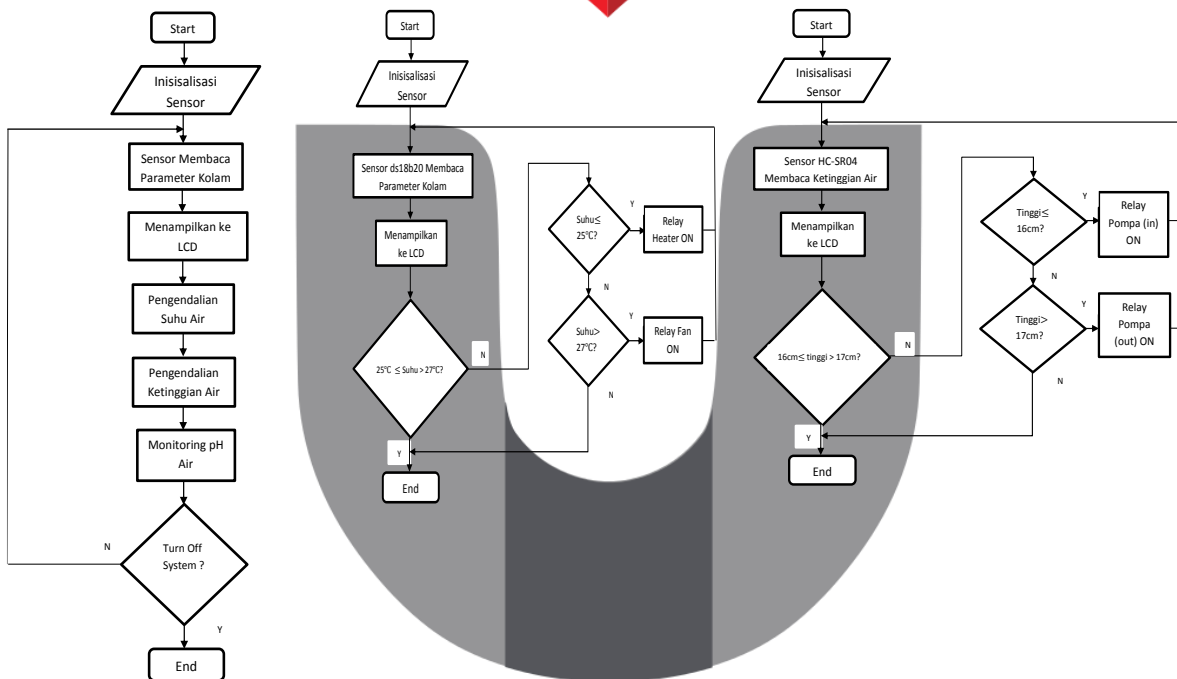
Start

Inisisalisasi Sensor

Sensor Membaca Parameter Kolam

Menampilkan ke LCD

Pengendalian Suhu Air

Pengendalian Ketinggian Air

Monitoring pH Air

Turn Off System ?

N

Y

End

Start

Inisisalisasi Sensor

Sensor ds18b20 Membaca Parameter Kolam

Menampilkan ke LCD

25°C ≤ Suhu > 27°C?

N

Suhu≤ 25°C?

Y

Relay Heater ON

N

Suhu> 27°C?

Y

Relay Fan ON

N

Y

End

Start

Inisisalisasi Sensor

Sensor HC-SR04 Membaca Ketinggian Air

Menampilkan ke LCD

16cm≤ tinggi > 17cm?

N

Tinggi≤ 16cm?

Y

Relay Pompa (in) ON

N

Tinggi> 17cm?

Y

Relay Pompa (out) ON

N

Y

End